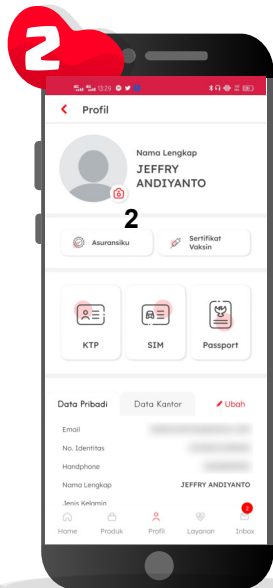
2

13:29

Profil

Nama Lengkap
JEFFRY ANDIYANTO

2

Asuransiku

Sertifikat Vaksin

KTP

SIM

Passport

Data Pribadi

Data Kantor

Ubah

Email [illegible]

No. Identitas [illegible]

Handphone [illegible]

Nama Lengkap JEFFRY ANDIYANTO

Jenis Kelamin

Home

Produk

Profil

Layanan

2

Inbox